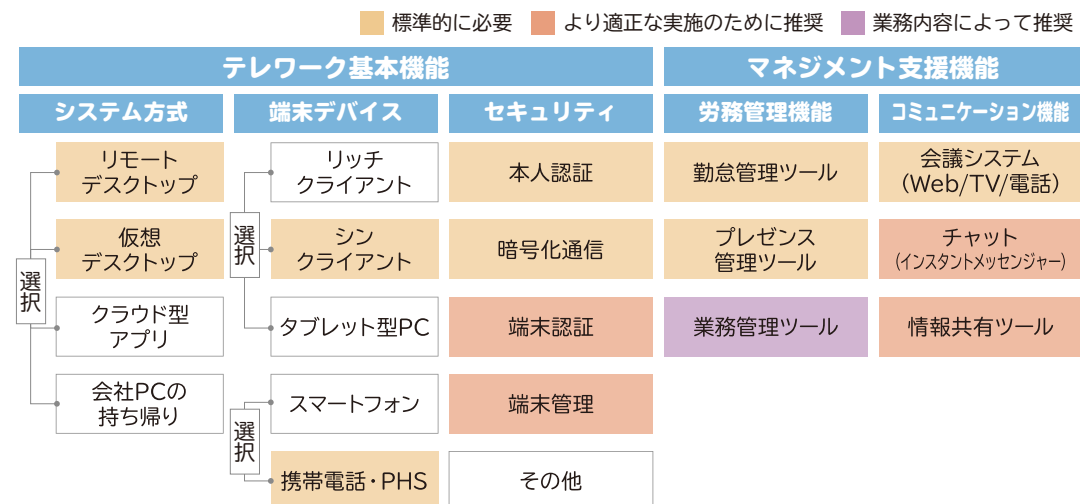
標準的に必要　より適正な実施のために推奨　業務内容によって推奨

テレワーク基本機能

マネジメント支援機能

システム方式

選択

リモートデスクトップ

仮想デスクトップ

クラウド型アプリ

会社PCの持ち帰り

端末デバイス

選択

リッチクライアント

シンクライアント

タブレット型PC

選択

スマートフォン

携帯電話・PHS

セキュリティ

本人認証

暗号化通信

端末認証

端末管理

その他

労務管理機能

勤怠管理ツール

プレゼンス管理ツール

業務管理ツール

コミュニケーション機能

会議システム（Web/TV/電話）

チャット（インスタントメッセンジャー）

情報共有ツール